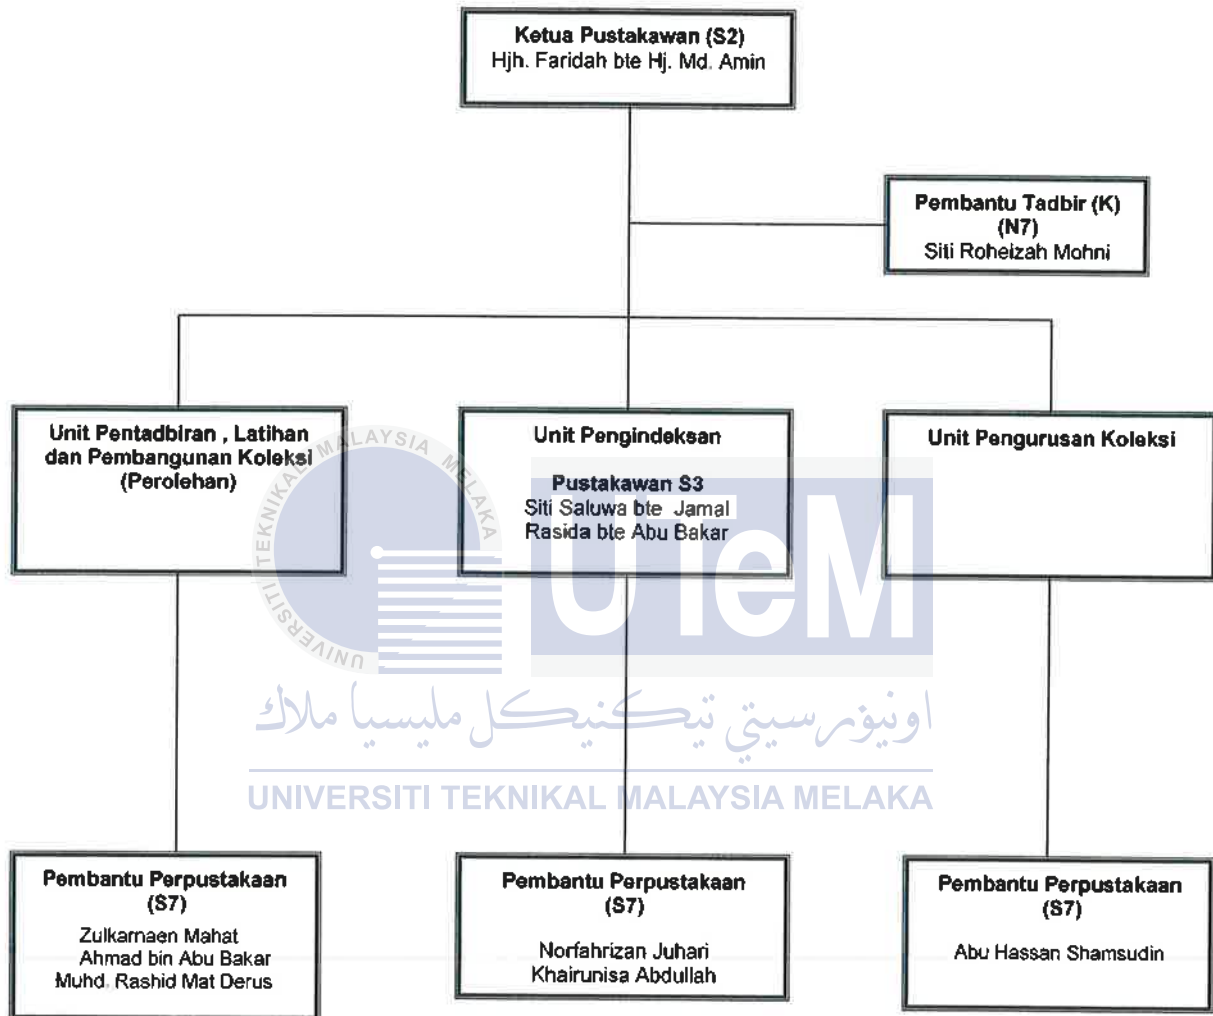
Ketua Pustakawan (S2)
Hjh. Faridah bte Hj. Md. Amin

Pembantu Tadbir (K)
(N7)
Siti Roheizah Mohni

Unit Pentadbiran , Latihan dan Pembangunan Koleksi (Perolehan)

Unit Pengindeksan

Pustakawan S3
Siti Saluwa bte Jamal
Rasida bte Abu Bakar

Unit Pengurusan Koleksi

UNIVERSITI TEKNIKAL MALAYSIA MELAKA

UTeM

اونيورسيتي تيكنيكل مليسيا ملاك

UNIVERSITI TEKNIKAL MALAYSIA MELAKA

Pembantu Perpustakaan
(S7)
Zulkarnaen Mahat
Ahmad bin Abu Bakar
Muhd. Rashid Mat Derus

Pembantu Perpustakaan
(S7)
Norfahrizan Juhari
Khairunisa Abdullah

Pembantu Perpustakaan
(S7)
Abu Hassan Shamsudin